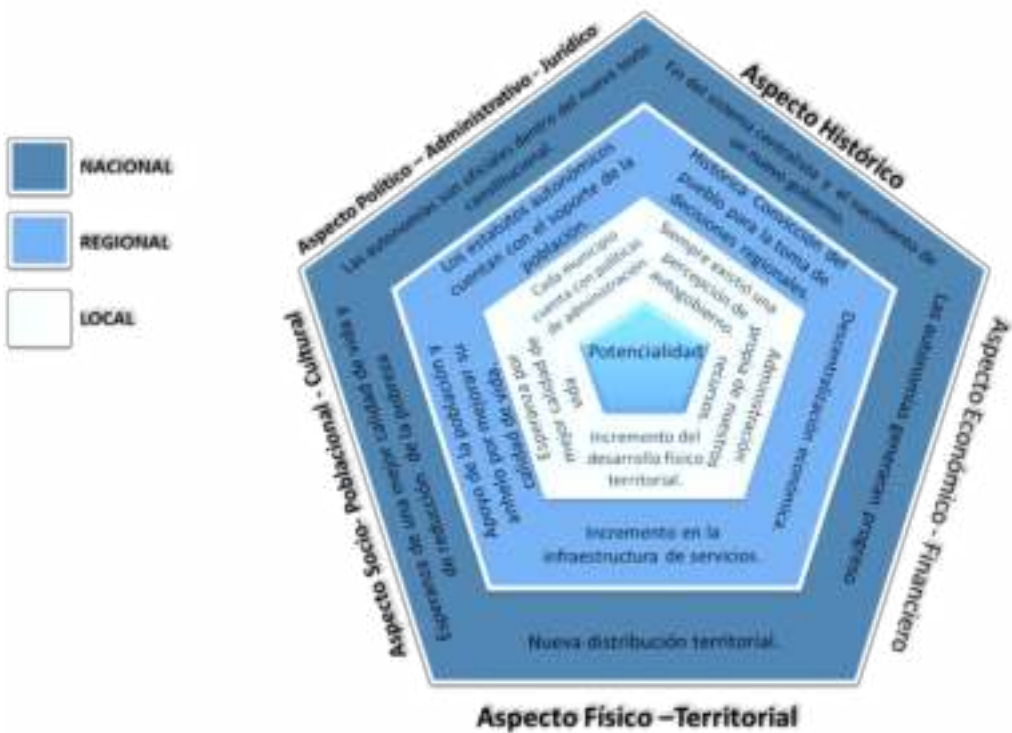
NACIONAL

REGIONAL

LOCAL

Aspecto Político – Administrativo - Jurídico

Aspecto Histórico

Aspecto Económico - Financiero

Aspecto Físico –Territorial

Aspecto Socio- Poblacional - Cultural

Las autonomías son eficaces dentro del nuevo texto constitucional.

Fin del sistema centralista y el nacimiento de un nuevo gobierno.

Las autonomías generan progreso.

Nueva distribución territorial.

Esperanza de una mejor calidad de vida y de reducción de la pobreza.

Los estatutos autonómicos cuentan con el soporte de la población.

Histórica Convicción del Pueblo para la toma de decisiones regionales.

Descentralización económica.

Incremento en la infraestructura de servicios.

Apoyo de la población y anhelo por mejorar su calidad de vida.

Cada municipio cuenta con políticas de administración.

Siempre existió una percepción de autogobierno.

Administración propia de nuestros recursos.

Incremento del desarrollo físico territorial.

Esperanza de una mejor calidad de vida.

Potencialidad